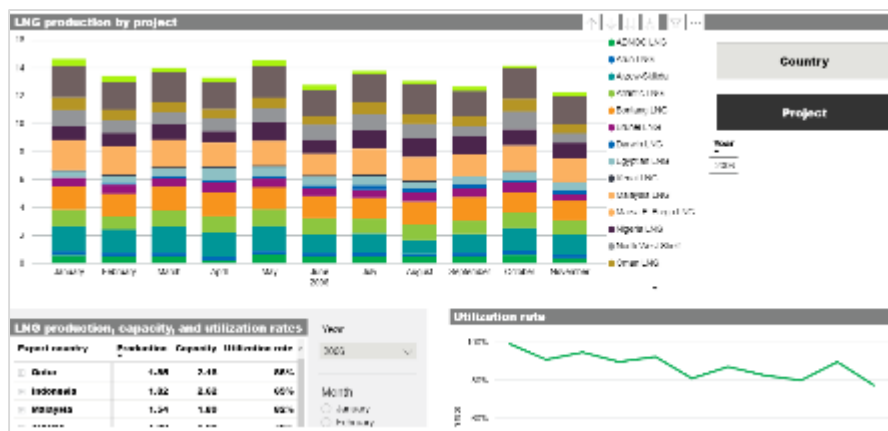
LNG production by project

16
14
12
10
8
6
4
2
0

January February March April May June 2020 July August September October November

ADNOC LNG
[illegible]
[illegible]
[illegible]
Bontang LNG
Brunei LNG
Darwin LNG
Egyptian LNG
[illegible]
Malaysia LNG
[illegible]
Nigeria LNG
North West Shelf
Oman LNG

Country

Project

Year
2020

LNG production, capacity, and utilization rates

| Export country | Production | Capacity | Utilization rate |
|---|---|---|---|
| Qatar | 1.58 | 2.48 | 64% |
| Indonesia | 1.32 | 2.02 | 65% |
| Malaysia | 1.34 | 1.60 | 83% |

Year
2020

Month
January
February

Utilization rate

100%
80%
60%
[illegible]